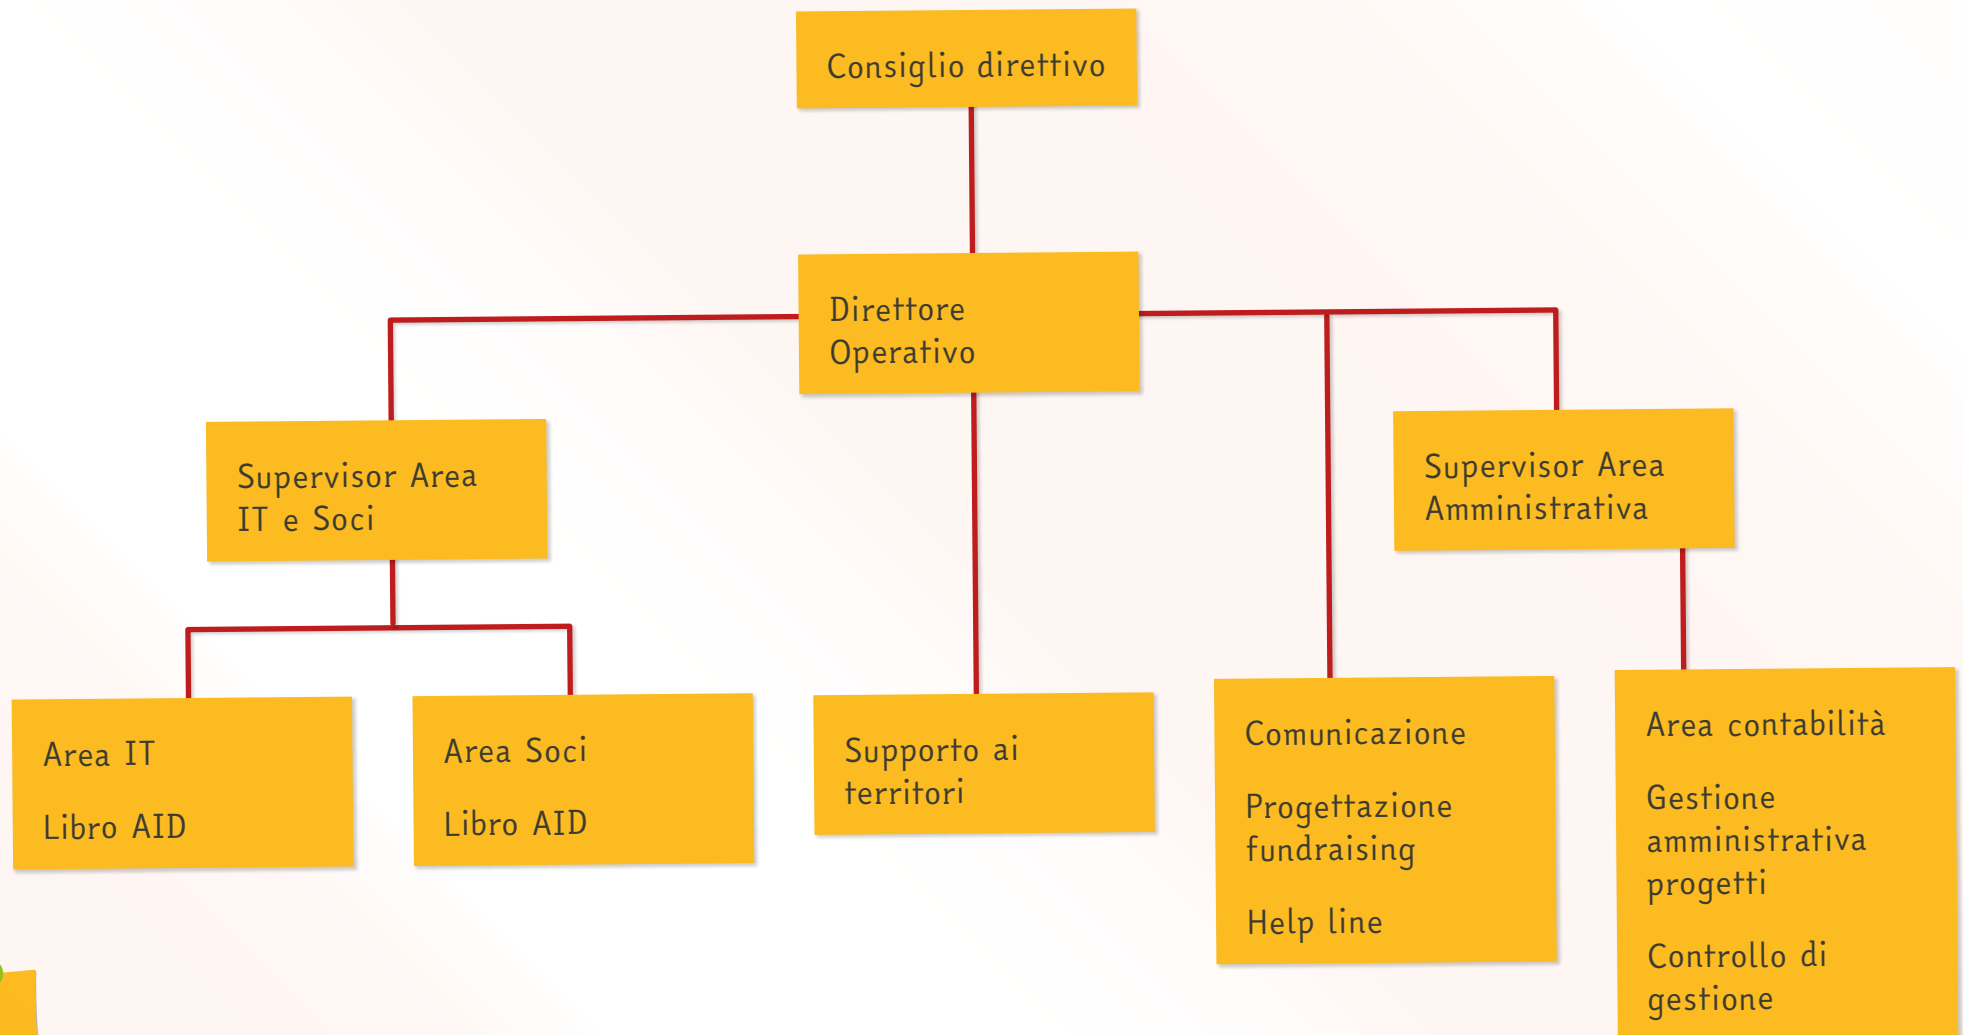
Consiglio direttivo

Direttore Operativo

Supervisor Area IT e Soci

Supervisor Area Amministrativa

Area IT

Libro AID

Area Soci

Libro AID

Supporto ai territori

Comunicazione

Progettazione fundraising

Help line

Area contabilità

Gestione amministrativa progetti

Controllo di gestione